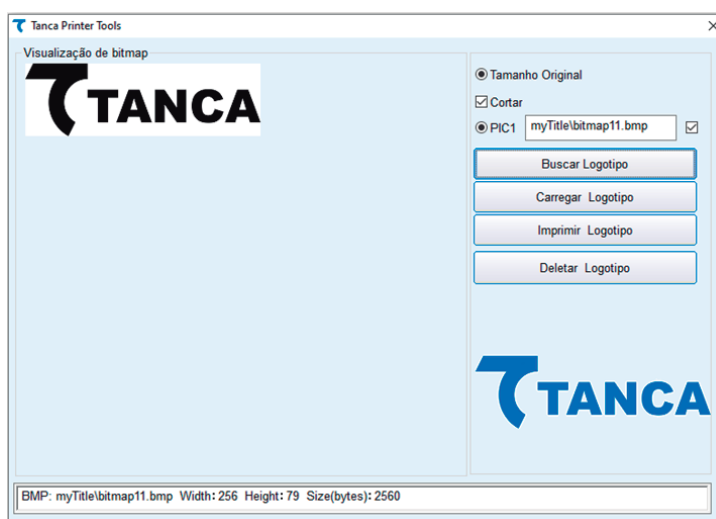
Tanca Printer Tools

Visualização de bitmap

TANCA

Tamanho Original

Cortar

PIC1 myTitle\bitmap11.bmp

Buscar Logotipo

Carregar Logotipo

Imprimir Logotipo

Deletar Logotipo

TANCA

BMP: myTitle\bitmap11.bmp Width: 256 Height: 79 Size(bytes): 2560